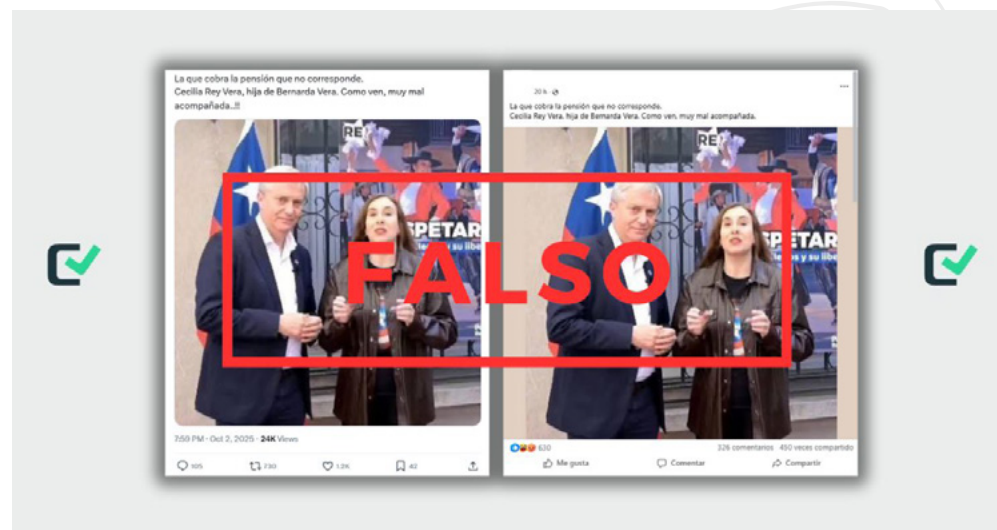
La que cobra la pensión que no corresponde.
Cecilia Rey Vera, hija de Bernarda Vera. Como ven, muy mal acompañada..!!

RE
SPETAR
eres y su liber

7:59 PM · Oct 2, 2025 · 24K Views

105 730 1.2K 42

20 h

La que cobra la pensión que no corresponde.
Cecilia Rey Vera, hija de Bernarda Vera. Como ven, muy mal acompañada.

RE
SPETAR
y su libe

630 326 comentarios 450 veces compartido

Me gusta Comentar Compartir

FALSO